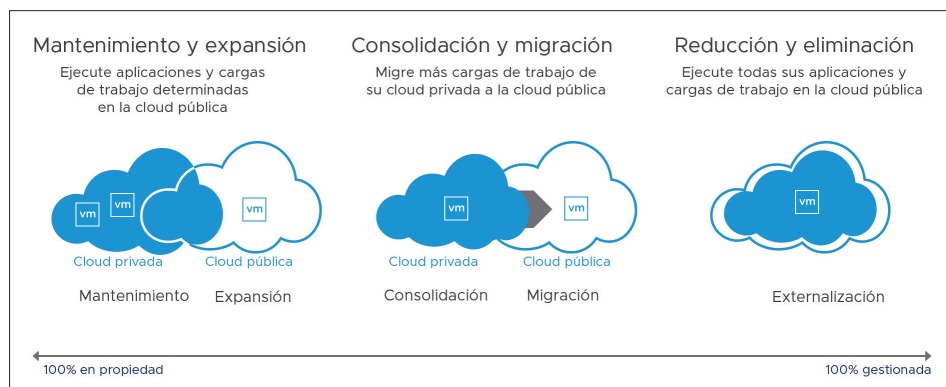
Mantenimiento y expansión
Ejecute aplicaciones y cargas de trabajo determinadas en la cloud pública

vm
vm
vm
Cloud privada
Cloud pública
Mantenimiento
Expansión

Consolidación y migración
Migre más cargas de trabajo de su cloud privada a la cloud pública

vm
vm
Cloud privada
Cloud pública
Consolidación
Migración

Reducción y eliminación
Ejecute todas sus aplicaciones y cargas de trabajo en la cloud pública

vm
Externalización

100% en propiedad
100% gestionada